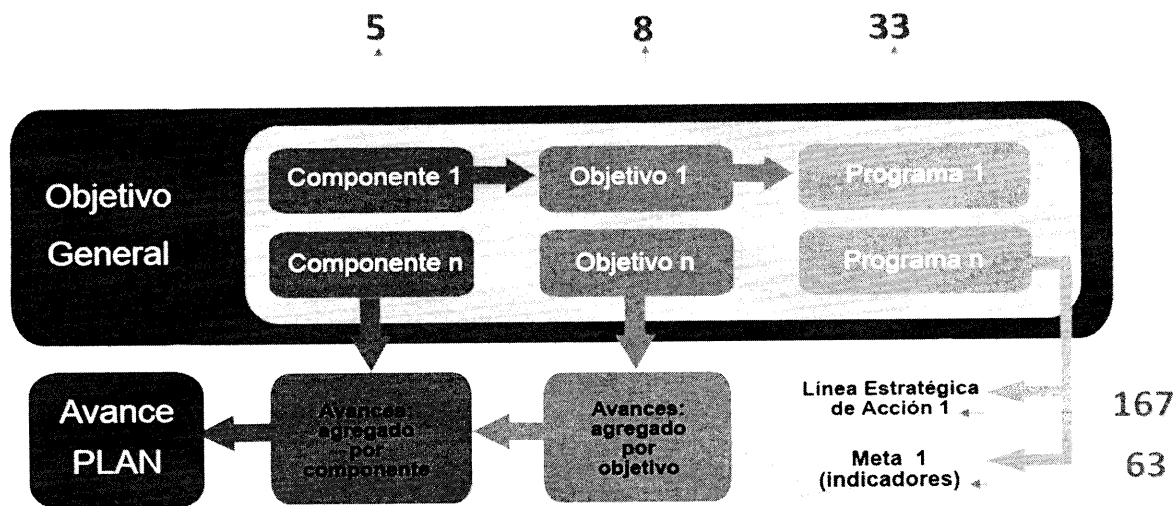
5 8 33

Objetivo General

Componente 1

Objetivo 1

Programa 1

Componente n

Objetivo n

Programa n

Avance PLAN

Avances: agregado por componente

Avances: agregado por objetivo

Línea Estratégica de Acción 1

167

Meta 1 (indicadores)

63